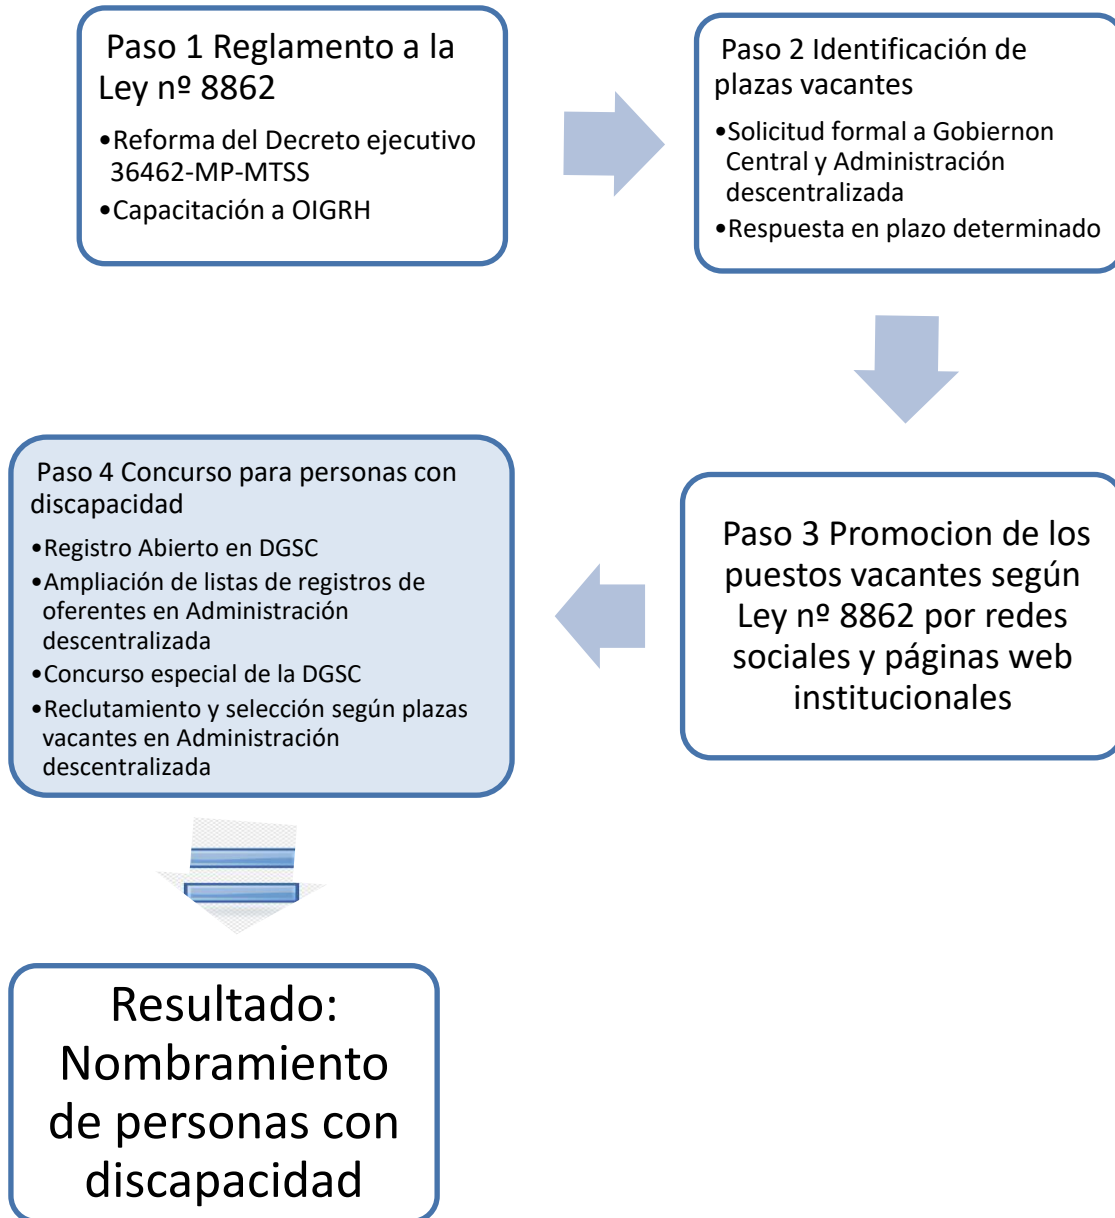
Paso 1 Reglamento a la Ley nº 8862

•Reforma del Decreto ejecutivo 36462-MP-MTSS
•Capacitación a OIGRH

Paso 2 Identificación de plazas vacantes

•Solicitud formal a Gobiernon Central y Administración descentralizada
•Respuesta en plazo determinado

Paso 3 Promocion de los puestos vacantes según Ley nº 8862 por redes sociales y páginas web institucionales

Paso 4 Concurso para personas con discapacidad

•Registro Abierto en DGSC
•Ampliación de listas de registros de oferentes en Administración descentralizada
•Concurso especial de la DGSC
•Reclutamiento y selección según plazas vacantes en Administración descentralizada

Resultado: Nombramiento de personas con discapacidad